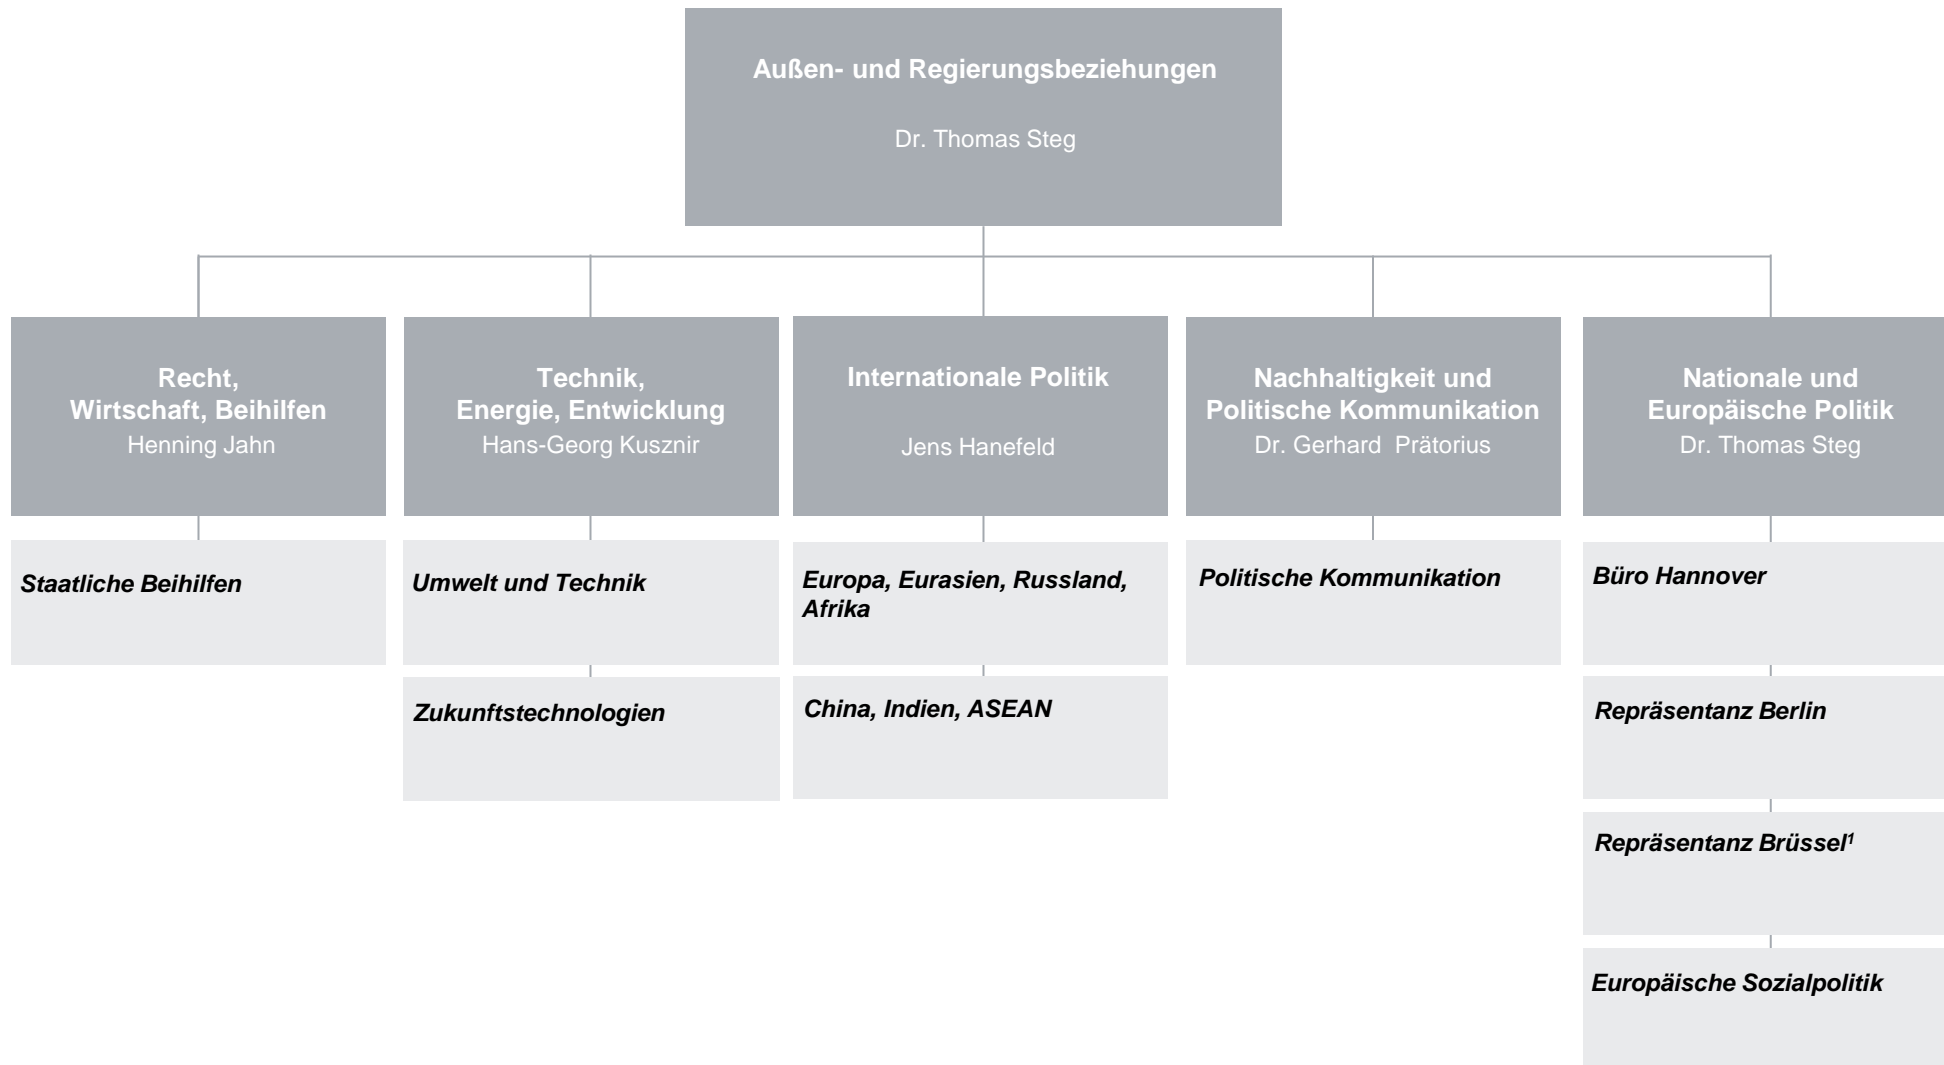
Außen- und Regierungsbeziehungen

Dr. Thomas Steg

Recht, Wirtschaft, Beihilfen
Henning Jahn

Staatliche Beihilfen

Technik, Energie, Entwicklung
Hans-Georg Kusznir

Umwelt und Technik

Zukunftstechnologien

Internationale Politik

Jens Hanefeld

Europa, Eurasien, Russland, Afrika

China, Indien, ASEAN

Nachhaltigkeit und Politische Kommunikation
Dr. Gerhard Prätorius

Politische Kommunikation

Nationale und Europäische Politik
Dr. Thomas Steg

Büro Hannover

Repräsentanz Berlin

Repräsentanz Brüssel$^1$

Europäische Sozialpolitik